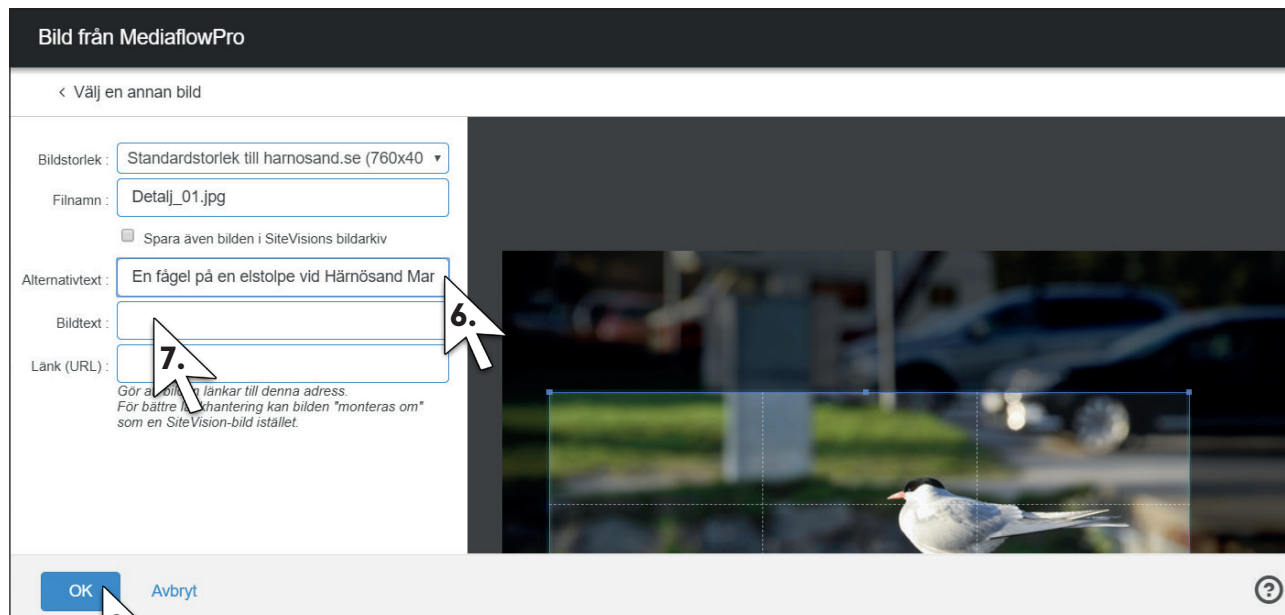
Bild från MediaflowPro

‹ Välj en annan bild

Bildstorlek : Standardstorlek till harnosand.se (760x40 ▾

Filnamn : Detalj_01.jpg

Spara även bilden i SiteVisions bildarkiv

Alternativtext : En fågel på en elstolpe vid Härnösand Mar

Bildtext :

Länk (URL) :

Gör a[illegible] bilden länkar till denna adress.
För bättre l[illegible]hantering kan bilden "monteras om" som en SiteVision-bild istället.

6.

7.

OK Avbryt

?